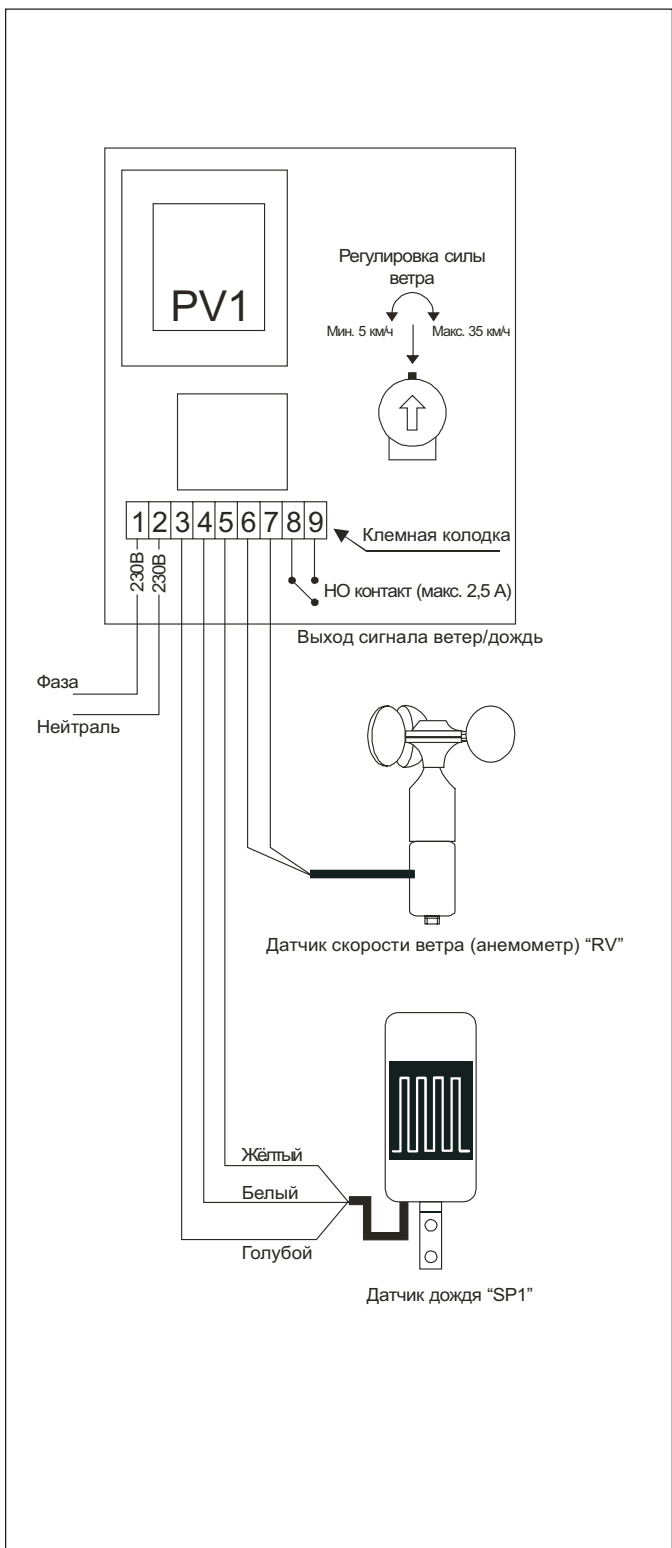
PV1

Регулировка силы ветра

Мин. 5 км/ч

Макс. 35 км/ч

1 2 3 4 5 6 7 8 9

Клемная колодка

230В

230В

НО контакт (макс. 2,5 А)

Выход сигнала ветер/дождь

Фаза

Нейтраль

Датчик скорости ветра (анемометр) “RV”

Жёлтый

Белый

Голубой

Датчик дождя “SP1”